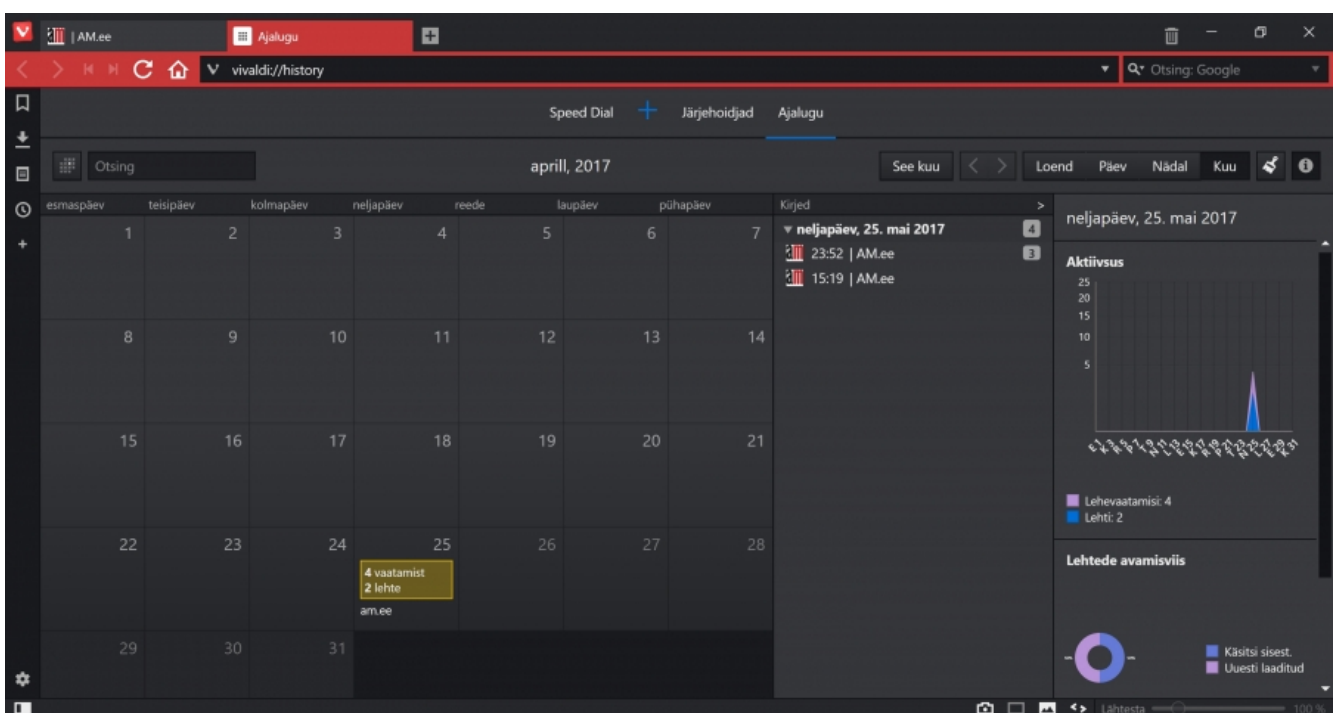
| AM.ee
Ajalugu

vivaldi://history
Otsing: Google

Speed Dial
Järjehoidjad
Ajalugu

Otsing
aprill, 2017
See kuu
Loend
Päev
Nädal
Kuu

| esmaspäev | teisipäev | kolmapäev | neljapäev | reede | laupäev | pühapäev |
|---|---|---|---|---|---|---|
| 1 | 2 | 3 | 4 | 5 | 6 | 7 |
| 8 | 9 | 10 | 11 | 12 | 13 | 14 |
| 15 | 16 | 17 | 18 | 19 | 20 | 21 |
| 22 | 23 | 24 | 25 4 vaatamist 2 lehte am.ee | 26 | 27 | 28 |
| 29 | 30 | 31 | | | | |

Kirjed
>
neljapäev, 25. mai 2017 4
23:52 | AM.ee 3
15:19 | AM.ee

neljapäev, 25. mai 2017

Aktiivsus
25
20
15
10
5

Lehevaatamisi: 4
Lehti: 2

Lehtede avamisviis

Käsitsi sisest.
Uuesti laaditud

Lähtesta
100 %